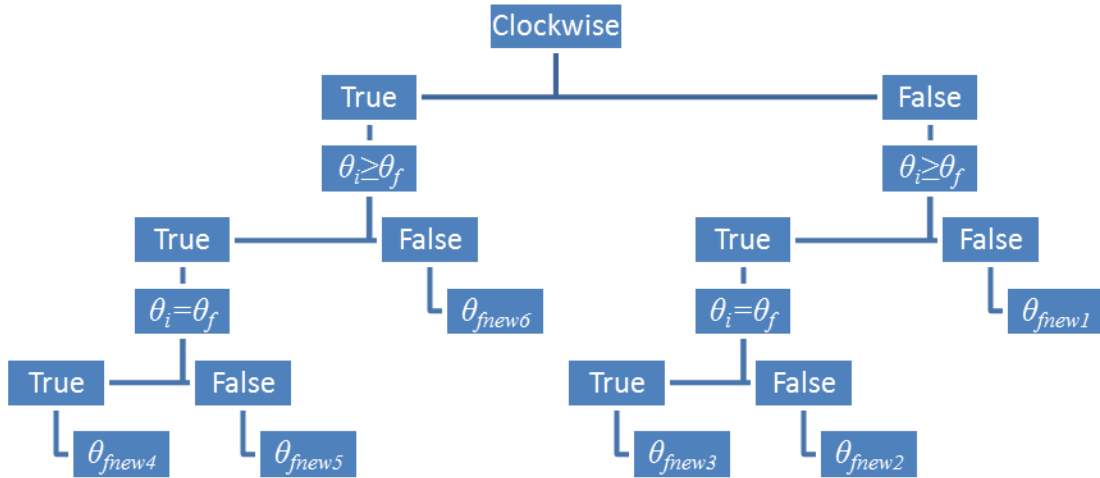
Clockwise

True

$\theta_i \geq \theta_f$

True

$\theta_i = \theta_f$

True

$\theta_{fnew4}$

False

$\theta_{fnew5}$

False

$\theta_{fnew6}$

False

$\theta_i \geq \theta_f$

True

$\theta_i = \theta_f$

True

$\theta_{fnew3}$

False

$\theta_{fnew2}$

False

$\theta_{fnew1}$